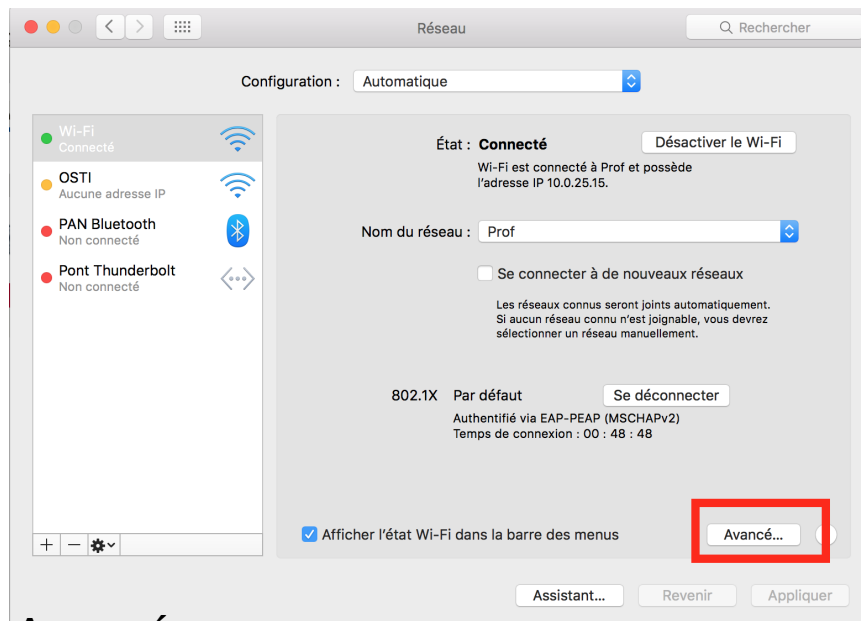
Réseau

Rechercher

Configuration : Automatique

Wi-Fi
Connecté

OSTI
Aucune adresse IP

PAN Bluetooth
Non connecté

Pont Thunderbolt
Non connecté

État : Connecté

Désactiver le Wi-Fi

Wi-Fi est connecté à Prof et possède l'adresse IP 10.0.25.15.

Nom du réseau : Prof

Se connecter à de nouveaux réseaux

Les réseaux connus seront joints automatiquement. Si aucun réseau connu n'est joignable, vous devrez sélectionner un réseau manuellement.

802.1X Par défaut

Se déconnecter

Authentifié via EAP-PEAP (MSCHAPv2)
Temps de connexion : 00 : 48 : 48

Afficher l'état Wi-Fi dans la barre des menus

Avancé...

?

+ −

Assistant...

Revenir

Appliquer